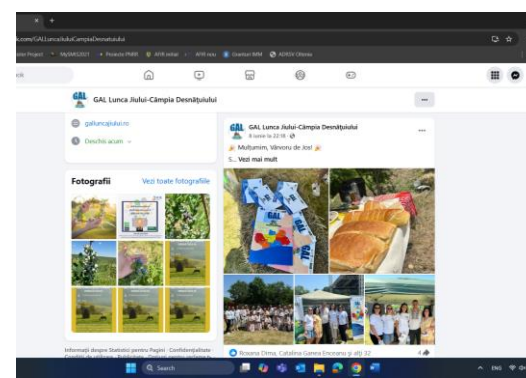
k.com/GALLuncaJiuluiCampiaDesnatuiului

Proiect MySMIS2021 Proiecte PNRR AFIR initial AFIR nou Grantum MM ADRSV Oltenia

GAL Lunca Jiului-Câmpia Desnățuiului

galluncajiului.ro

Deschis acum

Fotografii

Vezi toate fotografiile

Informații despre Statistici pentru Pagini · Confidențialitate · Condiții de utilizare · Publicitate

GAL Lunca Jiului-Câmpia Desnățuiului

6 iunie la 22:18

Mulțumim, Vârvoru de Jos!

S... Vezi mai mult

Roxana Dima, Catalina Gamen Enceanu și alții 32

4

Search

ENG